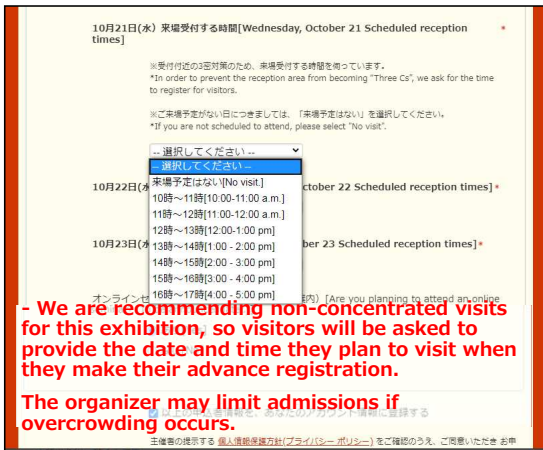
10月21日(水) 来場受付する時間[Wednesday, October 21 Scheduled reception times] *

※受付付近の3密対策のため、来場受付する時間を伺っています。
*In order to prevent the reception area from becoming "Three Cs", we ask for the time to register for visitors.

※ご来場予定がない日につきましては、「来場予定はない」を選択してください。
*If you are not scheduled to attend, please select "No visit".

-- 選択してください --

-- 選択してください --
来場予定はない[No visit.]
10時～11時[10:00-11:00 a.m.]
11時～12時[11:00-12:00 a.m.]
12時～13時[12:00-1:00 pm]
13時～14時[1:00 - 2:00 pm]
14時～15時[2:00 - 3:00 pm]
15時～16時[3:00 - 4:00 pm]
16時～17時[4:00 - 5:00 pm]

10月22日(水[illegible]October 22 Scheduled reception times] *

10月23日(水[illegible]ber 23 Scheduled reception times] *

オンラインセ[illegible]内) [Are you planning to attend an online

- We are recommending non-concentrated visits for this exhibition, so visitors will be asked to provide the date and time they plan to visit when they make their advance registration.

The organizer may limit admissions if overcrowding occurs.

以上の登録情報を、あなたのアカウント情報に登録する

主催者の提示する 個人情報保護方針(プライバシー ポリシー) をご確認のうえ、ご同意いただき お申